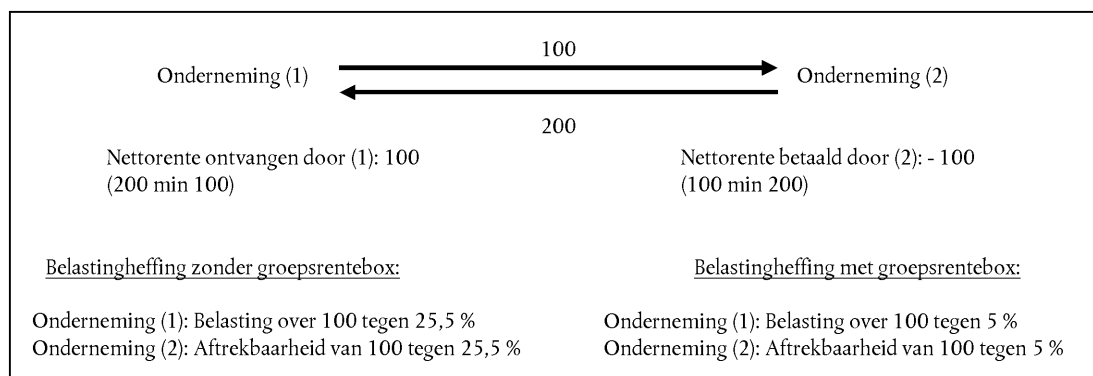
Onderneming (1)

100

200

Onderneming (2)

Nettorente ontvangen door (1): 100
(200 min 100)

Nettorente betaald door (2): - 100
(100 min 200)

Belastingheffing zonder groepsrentebox:

Onderneming (1): Belasting over 100 tegen 25,5 %
Onderneming (2): Aftrekbaarheid van 100 tegen 25,5 %

Belastingheffing met groepsrentebox:

Onderneming (1): Belasting over 100 tegen 5 %
Onderneming (2): Aftrekbaarheid van 100 tegen 5 %